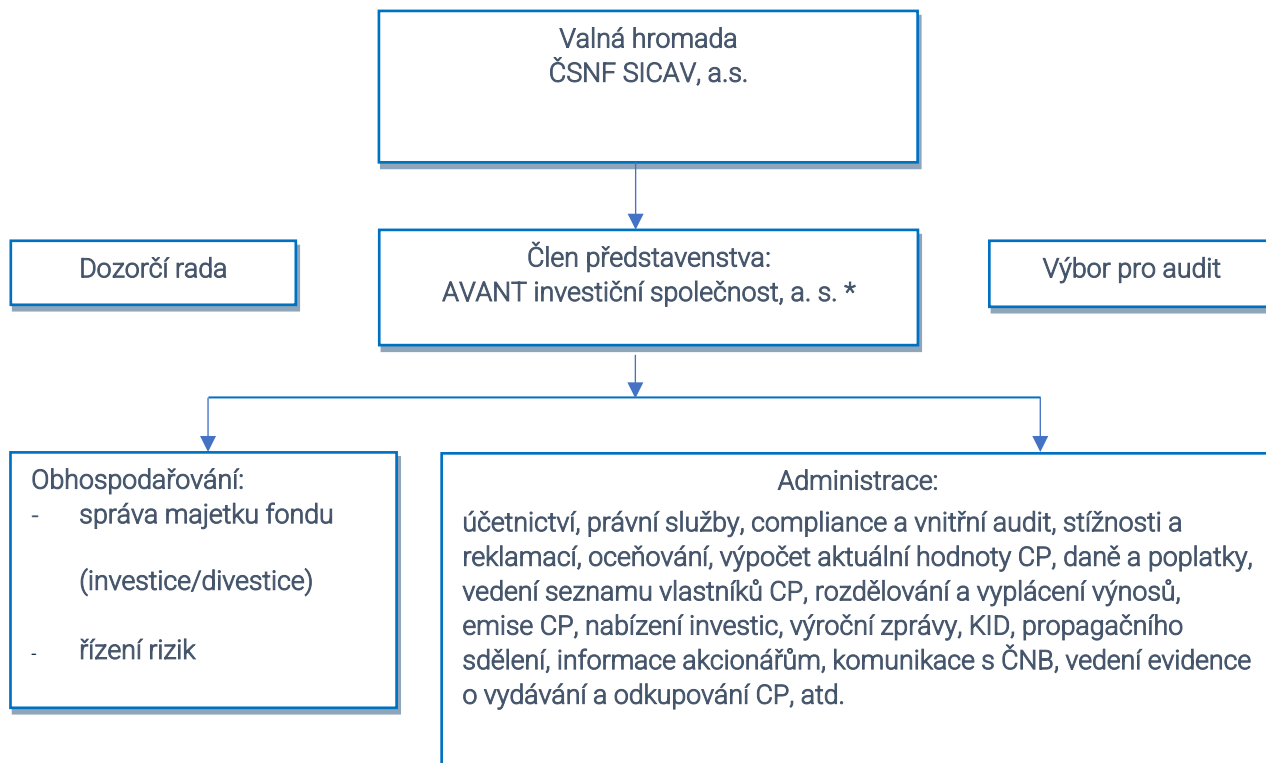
Valná hromada
ČSNF SICAV, a.s.

Dozorčí rada

Člen představenstva:
AVANT investiční společnost, a. s. *

Výbor pro audit

Obhospodařování:
- správa majetku fondu
(investice/divestice)
- řízení rizik

Administrace:
účetnictví, právní služby, compliance a vnitřní audit, stížnosti a reklamací, oceňování, výpočet aktuální hodnoty CP, daně a poplatky, vedení seznamu vlastníků CP, rozdělování a vyplácení výnosů, emise CP, nabízení investic, výroční zprávy, KID, propagačního sdělení, informace akcionářům, komunikace s ČNB, vedení evidence o vydávání a odkupování CP, atd.